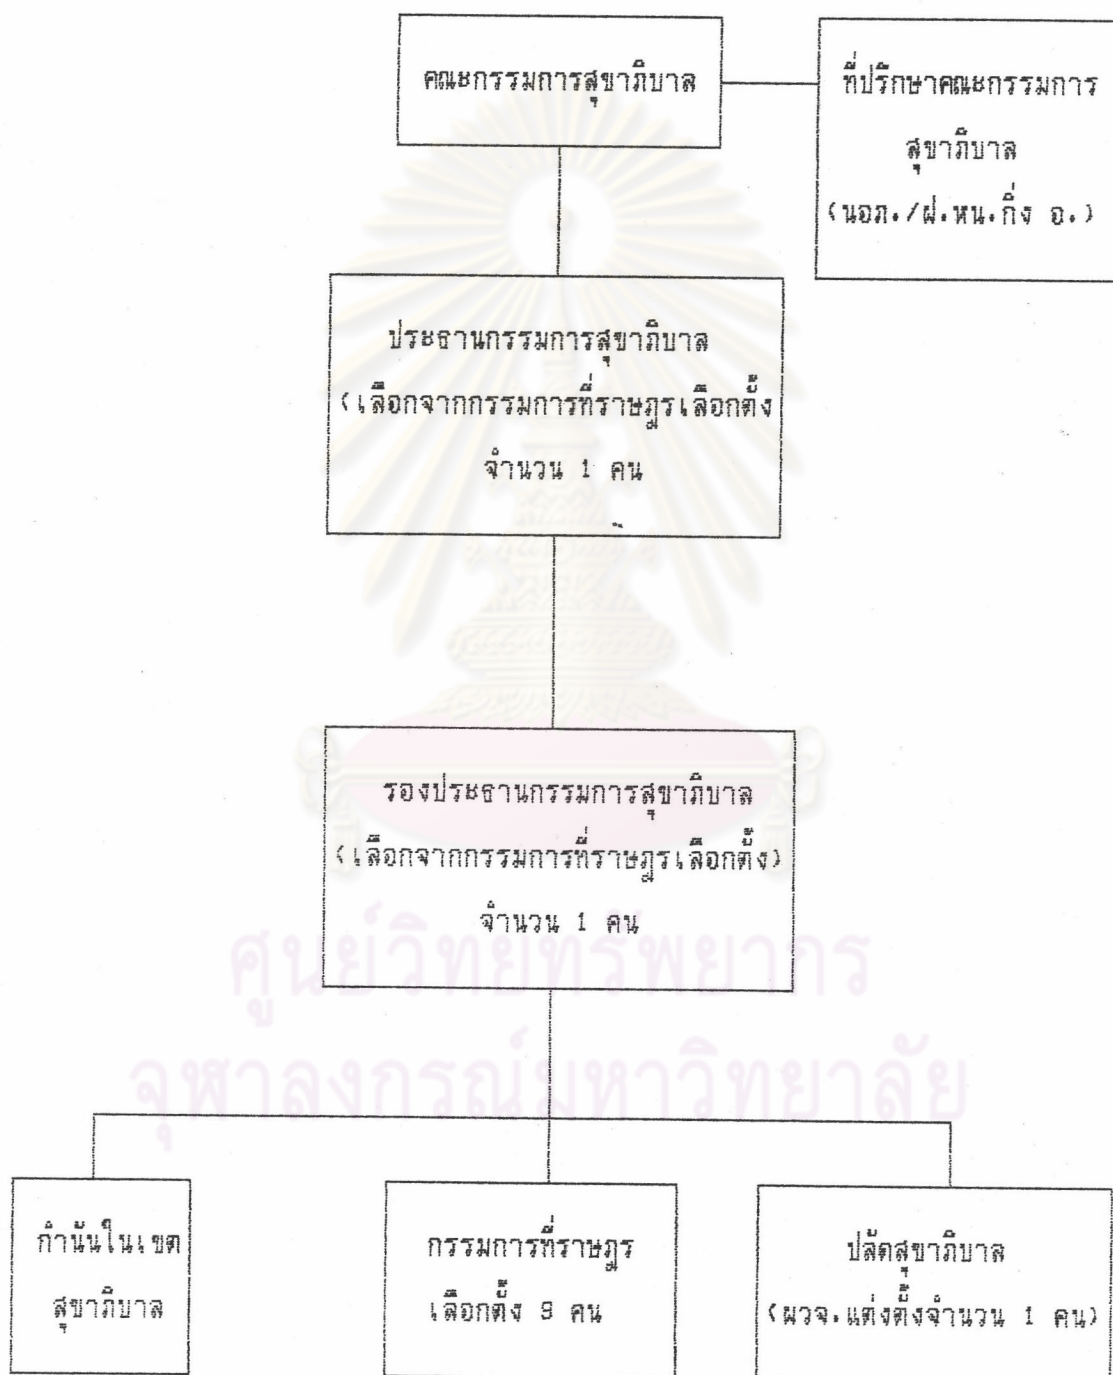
คณะกรรมการสุขาภิบาล

ที่ปรึกษาคณะกรรมการสุขาภิบาล (นอภ./ปลัดอำเภอ หน.กิ่ง อ.)

ประธานกรรมการสุขาภิบาล (เลือกจากกรรมการที่ราษฎรเลือกตั้ง จำนวน 1 คน

รองประธานกรรมการสุขาภิบาล (เลือกจากกรรมการที่ราษฎรเลือกตั้ง) จำนวน 1 คน

ศูนย์วิทยทรัพยากร
จุฬาลงกรณ์มหาวิทยาลัย

กำนันในเขตสุขาภิบาล

กรรมการที่ราษฎรเลือกตั้ง 9 คน

ปลัดสุขาภิบาล (ผวจ.แต่งตั้งจำนวน 1 คน)